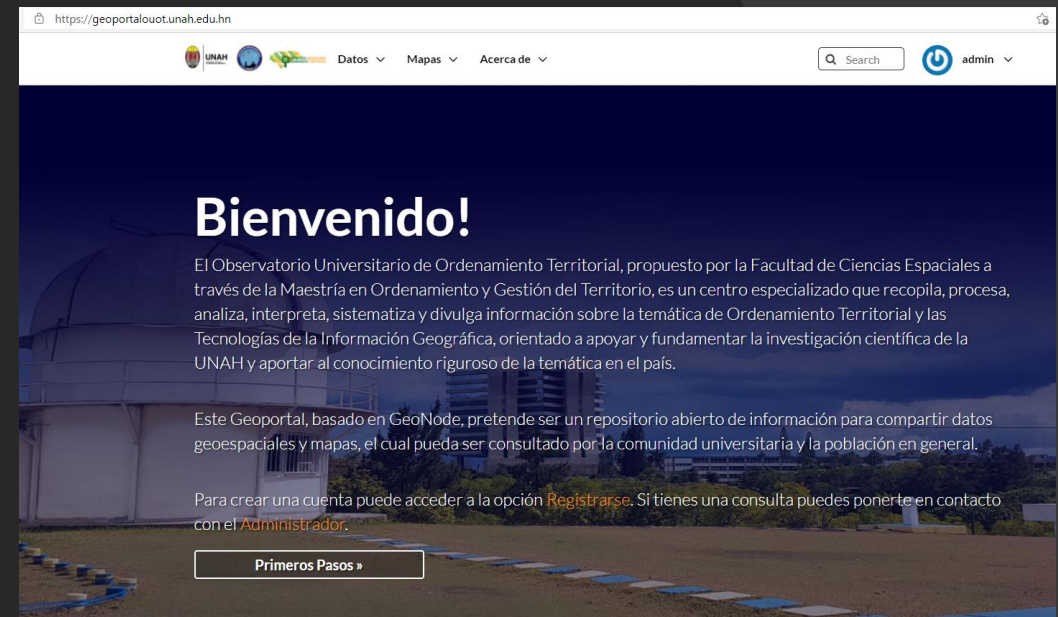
https://geoportalouot.unah.edu.hn

UNAH Datos Mapas Acerca de Search admin

Bienvenido!

El Observatorio Universitario de Ordenamiento Territorial, propuesto por la Facultad de Ciencias Espaciales a través de la Maestría en Ordenamiento y Gestión del Territorio, es un centro especializado que recopila, procesa, analiza, interpreta, sistematiza y divulga información sobre la temática de Ordenamiento Territorial y las Tecnologías de la Información Geográfica, orientado a apoyar y fundamentar la investigación científica de la UNAH y aportar al conocimiento riguroso de la temática en el país.

Este Geoportal, basado en GeoNode, pretende ser un repositorio abierto de información para compartir datos geoespaciales y mapas, el cual pueda ser consultado por la comunidad universitaria y la población en general.

Para crear una cuenta puede acceder a la opción Registrarse. Si tienes una consulta puedes ponerte en contacto con el Administrador.

Primeros Pasos »